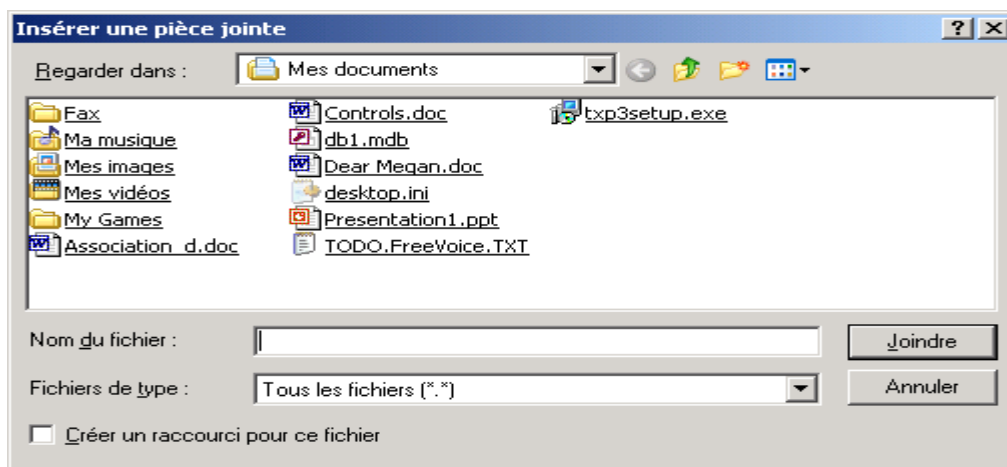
Insérer une pièce jointe

? X

Regarder dans : Mes documents

Fax
Ma musique
Mes images
Mes vidéos
My Games
Association_d.doc

Controls.doc
db1.mdb
Dear Megan.doc
desktop.ini
Presentation1.ppt
TODO.FreeVoice.TXT

txp3setup.exe

Nom du fichier :

Joindre

Fichiers de type : Tous les fichiers (*.*)

Annuler

Créer un raccourci pour ce fichier